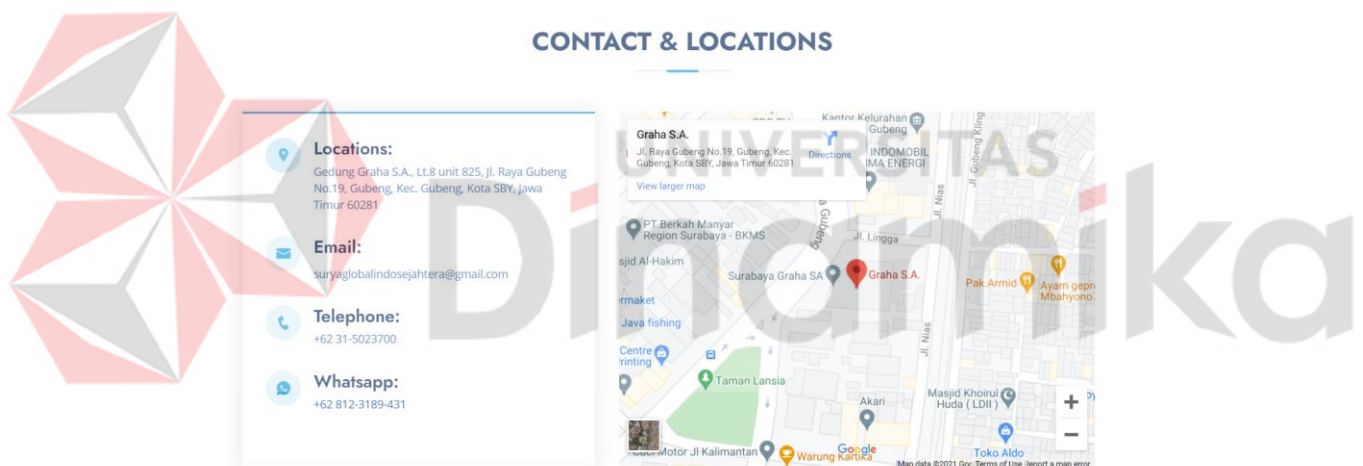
CONTACT & LOCATIONS

Locations:
Gedung Graha S.A., Lt.8 unit 825, Jl. Raya Gubeng No.19, Gubeng, Kec. Gubeng, Kota SBY, Jawa Timur 60281

Email:
suryaglobalindosejahtera@gmail.com

Telephone:
+62 31-5023700

Whatsapp:
+62 812-3189-431

Graha S.A.
Jl. Raya Gubeng No.19, Gubeng, Kec. Gubeng, Kota SBY, Jawa Timur 60281
Directions
View larger map

UNIVERSITAS
Dinamika

Kantor Kelurahan Gubeng
INDOMOBIL
IMA ENERGI
PT. Berkah Manyar Region Surabaya - BKMS
Jl. Lingga
sjid Al-Hakim
Surabaya Graha SA
Graha S.A.
Pak Armid
Ayam gepr Mbahyono
rmaket
Java fishing
Centre rinting
Jl. Nias
Jl. Gubeng Kling
Taman Lansia
Masjid Khoirul Huda ( LDII )
Akari
Toko Aldo
Motor Jl Kalimantan
Warung Kartika
Google
Map data ©2021 Goo Terms of Use Report a map error
+
−